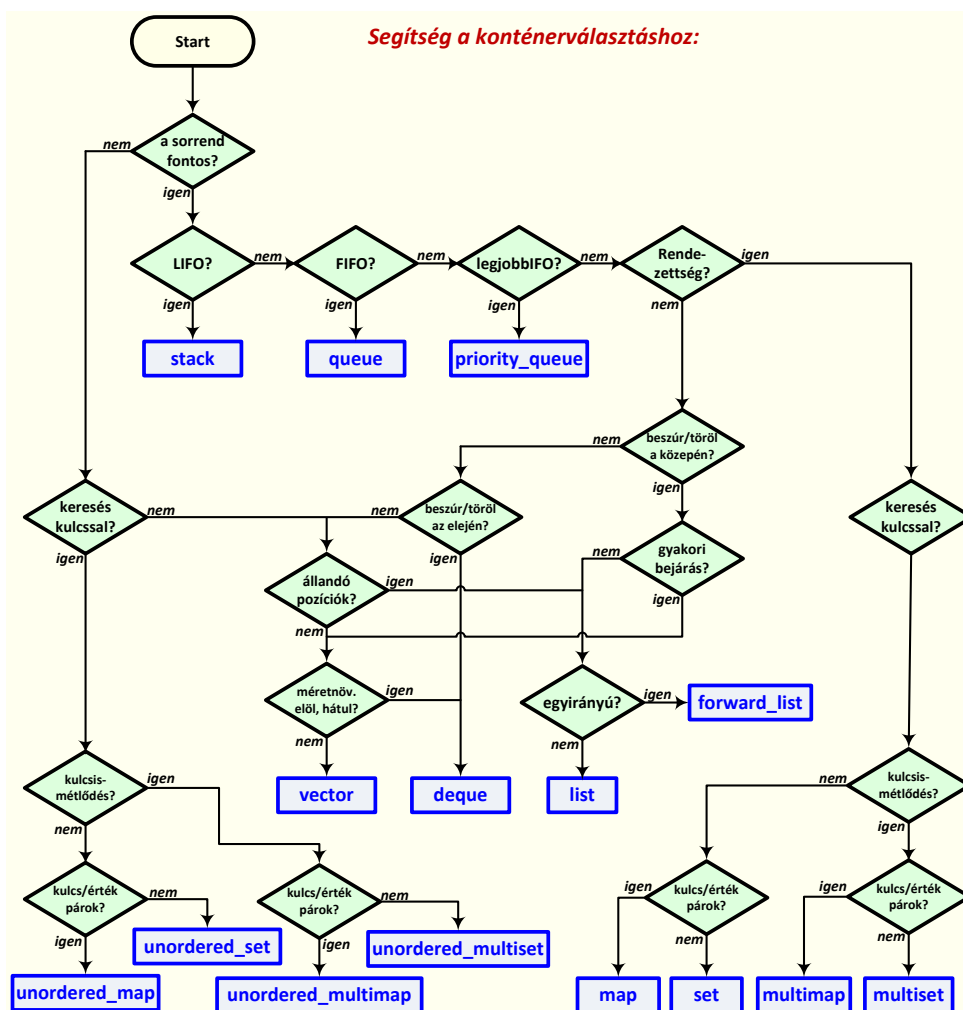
Start

Segítség a konténerválasztáshoz:

a sorrend fontos?
nem
igen

LIFO?
nem
igen
stack

FIFO?
nem
igen
queue

legjobbIFO?
nem
igen
priority_queue

Rendezettség?
igen
nem

beszúr/töröl a közepén?
nem
igen

keresés kulcssal?
nem
igen

beszúr/töröl az elején?
nem
igen

gyakori bejárás?
nem
igen

állandó pozíciók?
igen
nem

keresés kulcssal?

méretnöv. elöl, hátul?
igen
nem

egyirányú?
igen
nem
forward_list

vector
deque
list

kulcsismétlődés?
igen
nem

kulcsismétlődés?
nem
igen

kulcs/érték párok?
nem
igen
unordered_set
unordered_map

kulcs/érték párok?
nem
igen
unordered_multiset
unordered_multimap

kulcs/érték párok?
igen
nem
map
set

kulcs/érték párok?
igen
nem
multimap
multiset